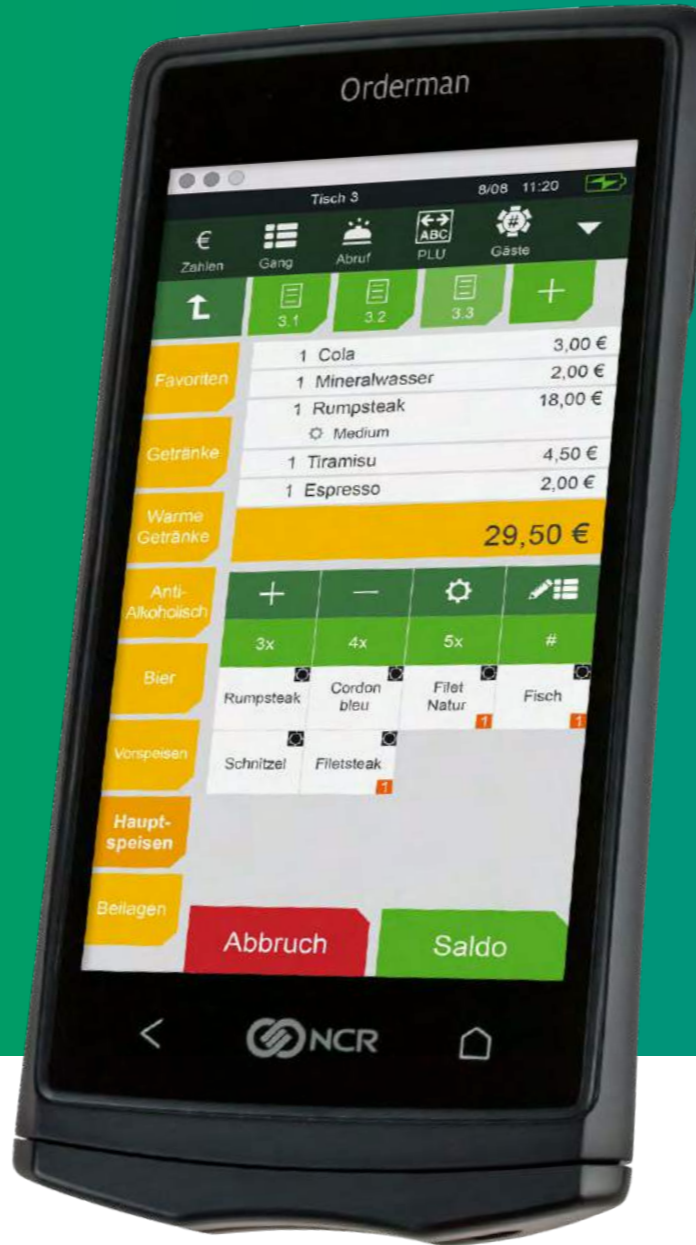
Orderman

Tisch 3 8/08 11:20

€ Zahlen
Gang
Abruf
ABC PLU
# Gäste

3.1
3.2
3.3
+

Favoriten
Getränke
Warme Getränke
Anti-Alkoholisch
Bier
Vorspeisen
Haupt-speisen
Beilagen

| | |
|---|---|
| 1 Cola | 3,00 € |
| 1 Mineralwasser | 2,00 € |
| 1 Rumpsteak | 18,00 € |
| Medium | |
| 1 Tiramisu | 4,50 € |
| 1 Espresso | 2,00 € |

29,50 €

+
—

3x
4x
5x
#

Rumpsteak
Cordon bleu
Filet Natur 1
Fisch 1
Schnitzel
Filetsteak 1

Abbruch
Saldo

<
NCR